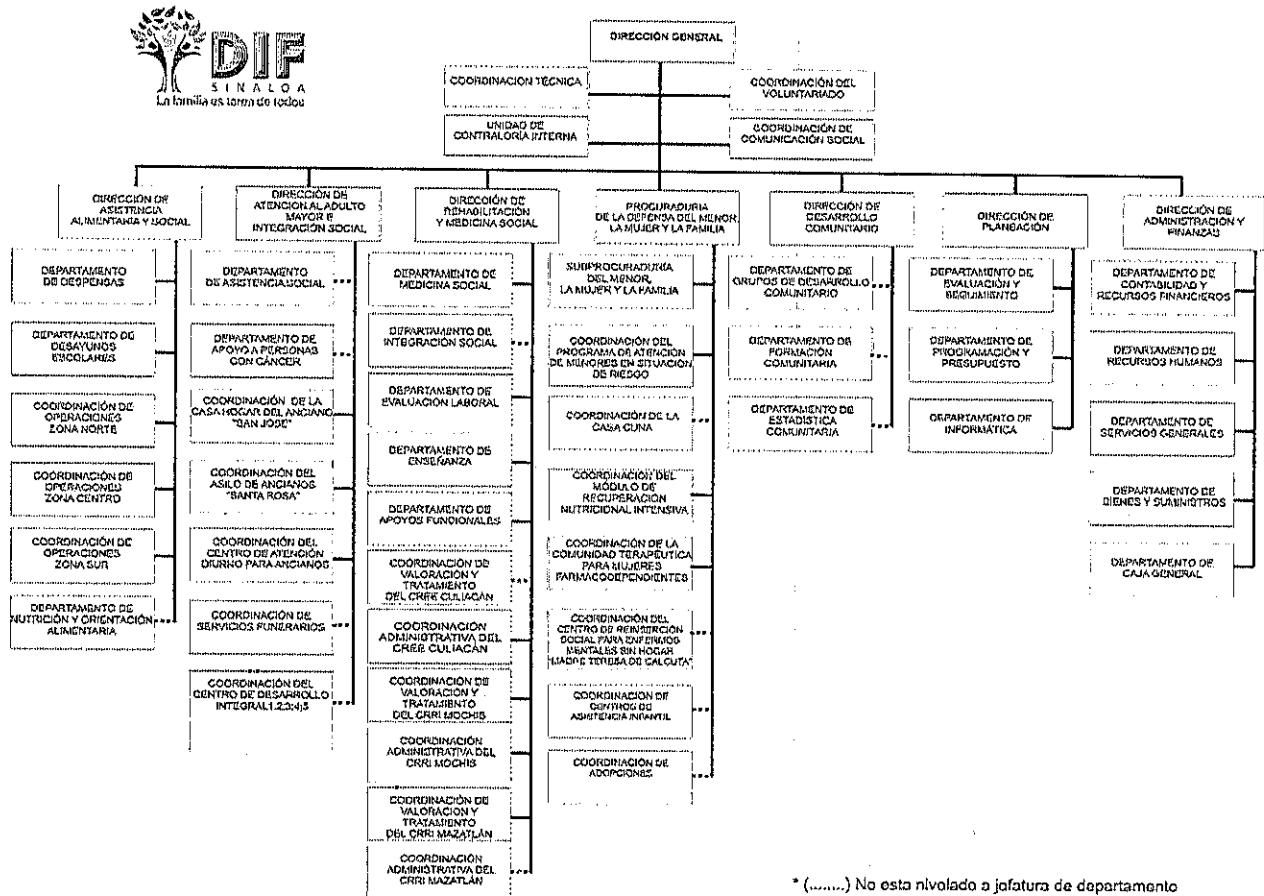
DIF
SINALOA
La familia es tarea de todos

DIRECCIÓN GENERAL

COORDINACION TÉCNICA

UNIDAD DE CONTRALORÍA INTERNA

COORDINACIÓN DEL VOLUNTARIADO

COORDINACIÓN DE COMUNICACIÓN SOCIAL

DIRECCIÓN DE ASISTENCIA ALIMENTARIA Y SOCIAL

DEPARTAMENTO DE DESPENSAS

DEPARTAMENTO DE DESAYUNOS ESCOLARES

COORDINACIÓN DE OPERACIONES ZONA NORTE

COORDINACIÓN DE OPERACIONES ZONA CENTRO

COORDINACIÓN DE OPERACIONES ZONA SUR

DEPARTAMENTO DE NUTRICIÓN Y ORIENTACIÓN ALIMENTARIA

DIRECCIÓN DE ATENCION AL ADULTO MAYOR E INTEGRACIÓN SOCIAL

DEPARTAMENTO DE ASISTENCIA SOCIAL

DEPARTAMENTO DE APOYO A PERSONAS CON CÁNCER

COORDINACIÓN DE LA CASA HOGAR DEL ANCIANO "SAN JOSE"

COORDINACIÓN DEL ASILO DE ANCIANOS "SANTA ROSA"

COORDINACIÓN DEL CENTRO DE ATENCIÓN DIURNO PARA ANCIANOS

COORDINACIÓN DE SERVICIOS FUNERARIOS

COORDINACIÓN DEL CENTRO DE DESARROLLO INTEGRAL 1,2,3,4,5

DIRECCIÓN DE REHABILITACIÓN Y MEDICINA SOCIAL

DEPARTAMENTO DE MEDICINA SOCIAL

DEPARTAMENTO DE INTEGRACIÓN SOCIAL

DEPARTAMENTO DE EVALUACIÓN LABORAL

DEPARTAMENTO DE ENSEÑANZA

DEPARTAMENTO DE APOYOS FUNCIONALES

COORDINACIÓN DE VALORACIÓN Y TRATAMIENTO DEL CREE CULIACÁN

COORDINACIÓN ADMINISTRATIVA DEL CREE CULIACÁN

COORDINACIÓN DE VALORACIÓN Y TRATAMIENTO DEL CRRI MOCHIS

COORDINACIÓN ADMINISTRATIVA DEL CRRI MOCHIS

COORDINACIÓN DE VALORACIÓN Y TRATAMIENTO DEL CRRI MAZATLÁN

COORDINACIÓN ADMINISTRATIVA DEL CRRI MAZATLÁN

PROCURADURIA DE LA DEFENSA DEL MENOR, LA MUJER Y LA FAMILIA

SUBPROCURADURIA DEL MENOR, LA MUJER Y LA FAMILIA

COORDINACIÓN DEL PROGRAMA DE ATENCIÓN DE MENORES EN SITUACIÓN DE RIESGO

COORDINACIÓN DE LA CASA CUNA

COORDINACIÓN DEL MÓDULO DE RECUPERACIÓN NUTRICIONAL INTENSIVA

COORDINACIÓN DE LA COMUNIDAD TERAPÉUTICA PARA MUJERES FARMACODEPENDIENTES

COORDINACIÓN DEL CENTRO DE REINSERCIÓN SOCIAL PARA ENFERMOS MENTALES SIN HOGAR "MADRE TERESA DE CALCUTA"

COORDINACIÓN DE CENTROS DE ASISTENCIA INFANTIL

COORDINACIÓN DE ADOPCIONES

DIRECCIÓN DE DESARROLLO COMUNITARIO

DEPARTAMENTO DE GRUPOS DE DESARROLLO COMUNITARIO

DEPARTAMENTO DE FORMACIÓN COMUNITARIA

DEPARTAMENTO DE ESTADÍSTICA COMUNITARIA

DIRECCIÓN DE PLANEACIÓN

DEPARTAMENTO DE EVALUACIÓN Y SEGUIMIENTO

DEPARTAMENTO DE PROGRAMACIÓN Y PRESUPUESTO

DEPARTAMENTO DE INFORMÁTICA

DIRECCIÓN DE ADMINISTRACIÓN Y FINANZAS

DEPARTAMENTO DE CONTABILIDAD Y RECURSOS FINANCIEROS

DEPARTAMENTO DE RECURSOS HUMANOS

DEPARTAMENTO DE SERVICIOS GENERALES

DEPARTAMENTO DE BIENES Y SUMINISTROS

DEPARTAMENTO DE CAJA GENERAL

* (.......) No esta nivelado a jefatura de departamento